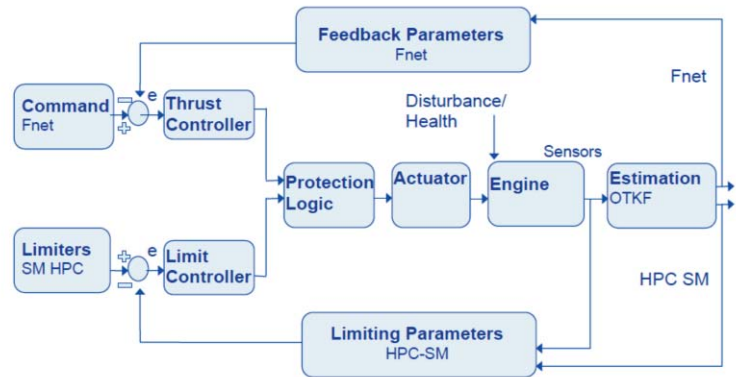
Feedback Parameters
Fnet

Fnet

Command
Fnet

–
+
e

Thrust Controller

Disturbance/
Health

Sensors

Protection Logic

Actuator

Engine

Estimation
OTKF

Limiters
SM HPC

+
–
e

Limit Controller

HPC SM

Limiting Parameters
HPC-SM